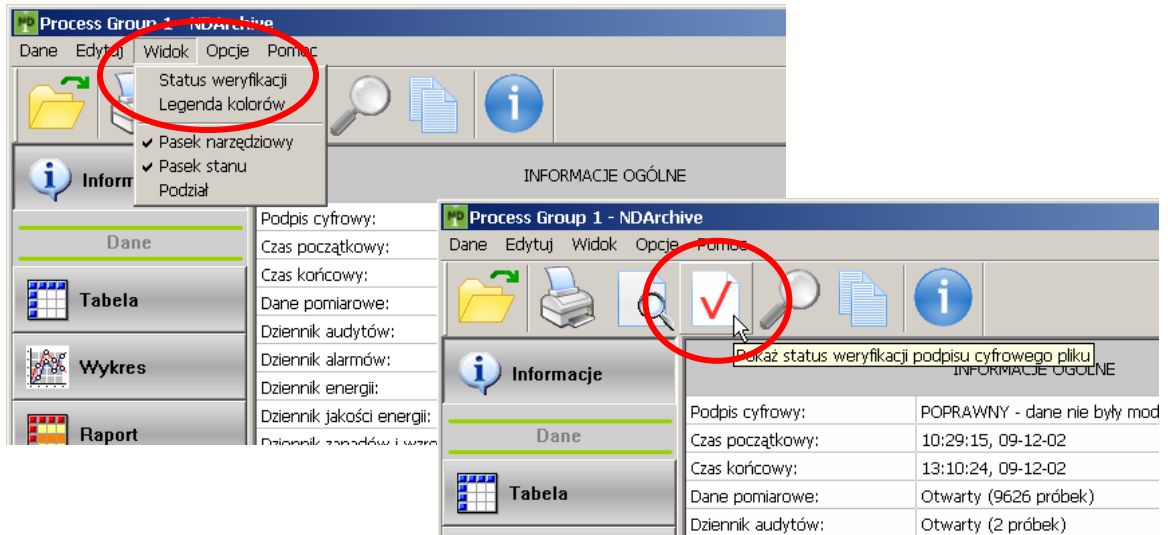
Process Group 1 - NDArchive

Dane Edytuj Widok Opcje Pomoc

Status weryfikacji
Legenda kolorów
Pasek narzędziowy
Pasek stanu
Podział

Inform

INFORMACJE OGÓLNE

Dane

Tabela

Wykres

Raport

Podpis cyfrowy:
Czas początkowy:
Czas końcowy:
Dane pomiarowe:
Dziennik audytów:
Dziennik alarmów:
Dziennik energii:
Dziennik jakości energii:
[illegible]

Process Group 1 - NDArchive

Dane Edytuj Widok Opcje Pomoc

Informacje

Pokaż status weryfikacji podpisu cyfrowego pliku

INFORMACJE OGÓLNE

Dane

Tabela

| | |
|---|---|
| Podpis cyfrowy: | POPRAWNY - dane nie były mod |
| Czas początkowy: | 10:29:15, 09-12-02 |
| Czas końcowy: | 13:10:24, 09-12-02 |
| Dane pomiarowe: | Otwarty (9626 próbek) |
| Dziennik audytów: | Otwarty (2 próbek) |